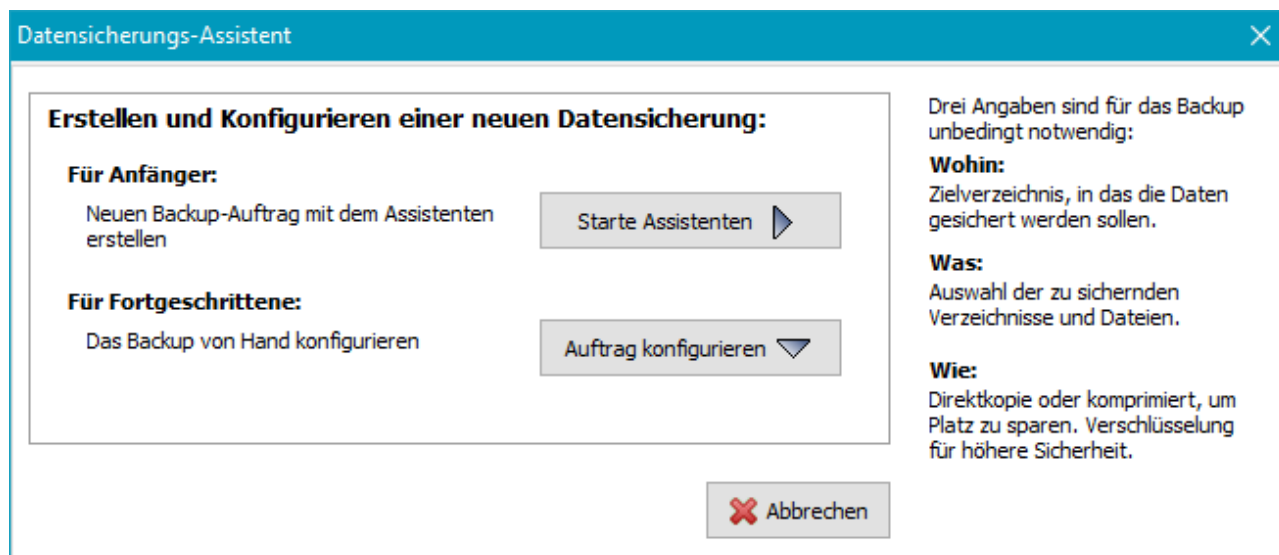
Datensicherungs-Assistent

Erstellen und Konfigurieren einer neuen Datensicherung:

Für Anfänger:

Neuen Backup-Auftrag mit dem Assistenten erstellen

Starte Assistenten

Für Fortgeschrittene:

Das Backup von Hand konfigurieren

Auftrag konfigurieren

Abbrechen

Drei Angaben sind für das Backup unbedingt notwendig:

Wohin:
Zielverzeichnis, in das die Daten gesichert werden sollen.

Was:
Auswahl der zu sichernden Verzeichnisse und Dateien.

Wie:
Direktkopie oder komprimiert, um Platz zu sparen. Verschlüsselung für höhere Sicherheit.